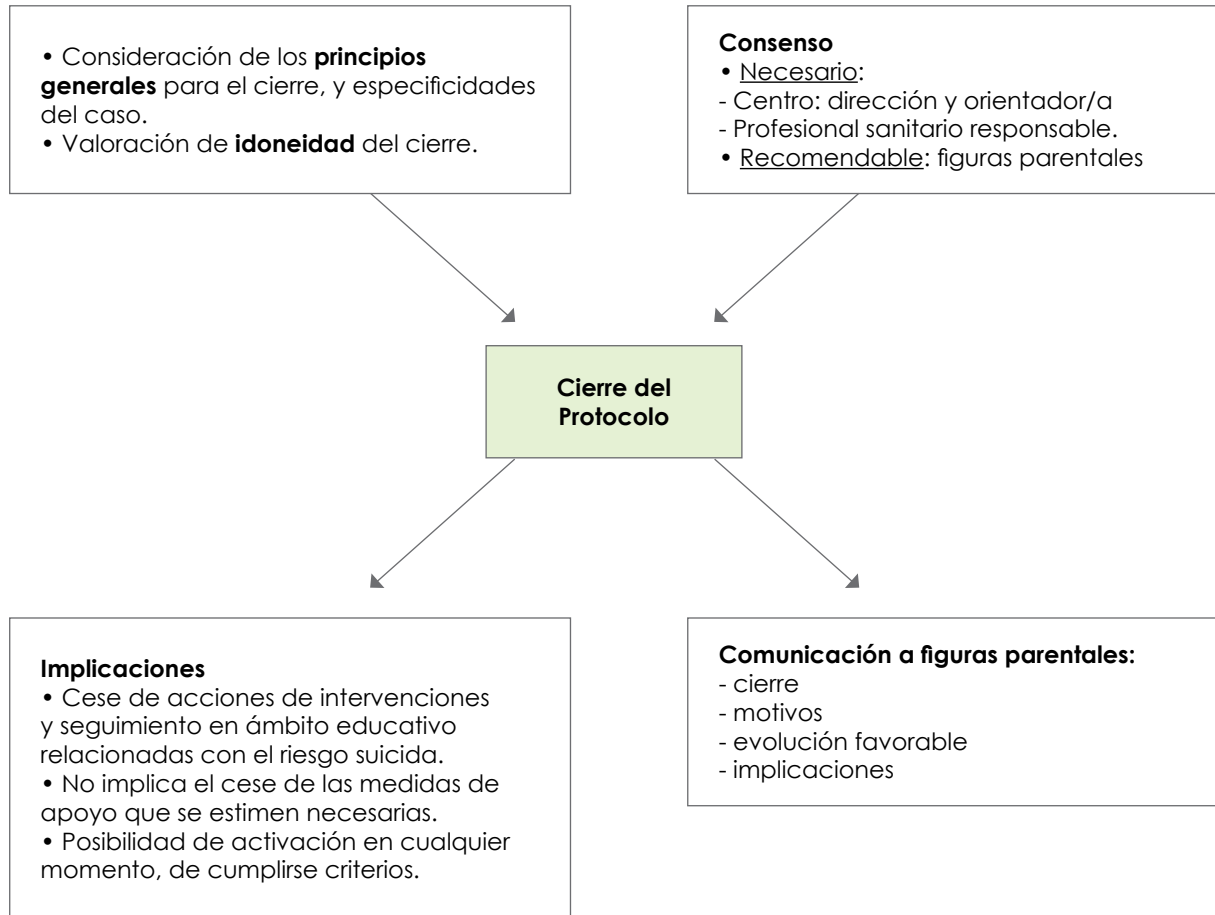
• Consideración de los **principios generales** para el cierre, y especificidades del caso.
• Valoración de **idoneidad** del cierre.

**Consenso**
• Necesario:
- Centro: dirección y orientador/a
- Profesional sanitario responsable.
• Recomendable: figuras parentales

**Cierre del Protocolo**

**Implicaciones**
• Cese de acciones de intervenciones y seguimiento en ámbito educativo relacionadas con el riesgo suicida.
• No implica el cese de las medidas de apoyo que se estimen necesarias.
• Posibilidad de activación en cualquier momento, de cumplirse criterios.

**Comunicación a figuras parentales:**
- cierre
- motivos
- evolución favorable
- implicaciones